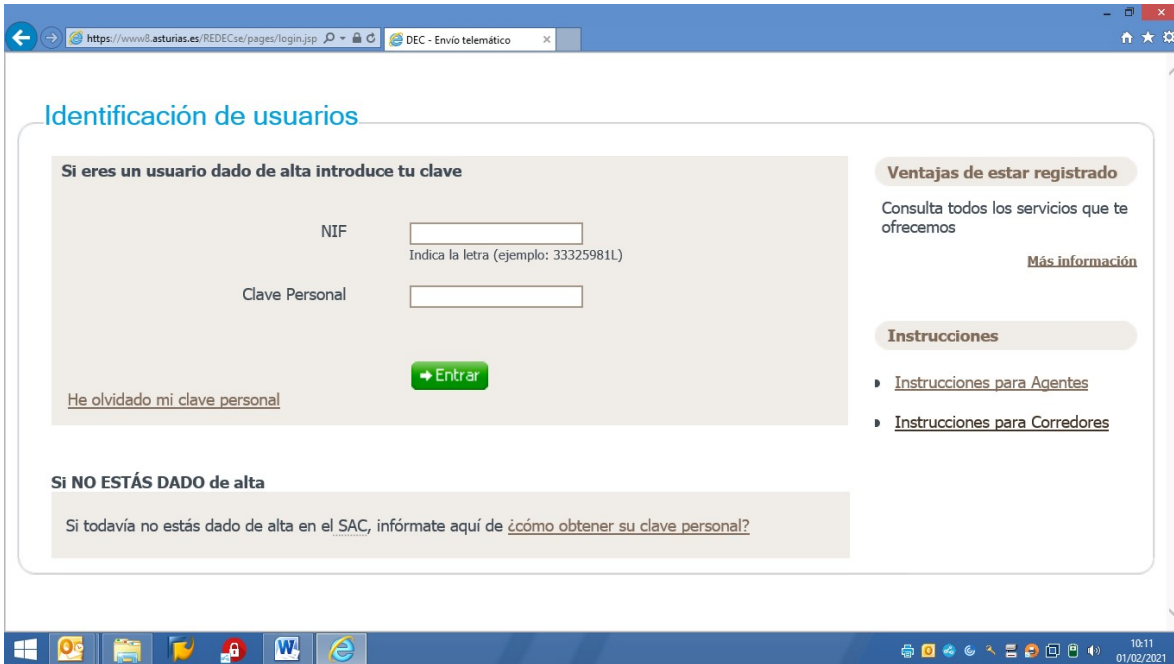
https://www8.asturias.es/REDECse/pages/login.jsp

DEC - Envío telemático

Identificación de usuarios

Si eres un usuario dado de alta introduce tu clave

NIF

Indica la letra (ejemplo: 33325981L)

Clave Personal

Entrar

He olvidado mi clave personal

Ventajas de estar registrado

Consulta todos los servicios que te ofrecemos

Más información

Instrucciones

Instrucciones para Agentes

Instrucciones para Corredores

Si NO ESTÁS DADO de alta

Si todavía no estás dado de alta en el SAC, infórmate aquí de ¿cómo obtener su clave personal?

10:11
01/02/2021